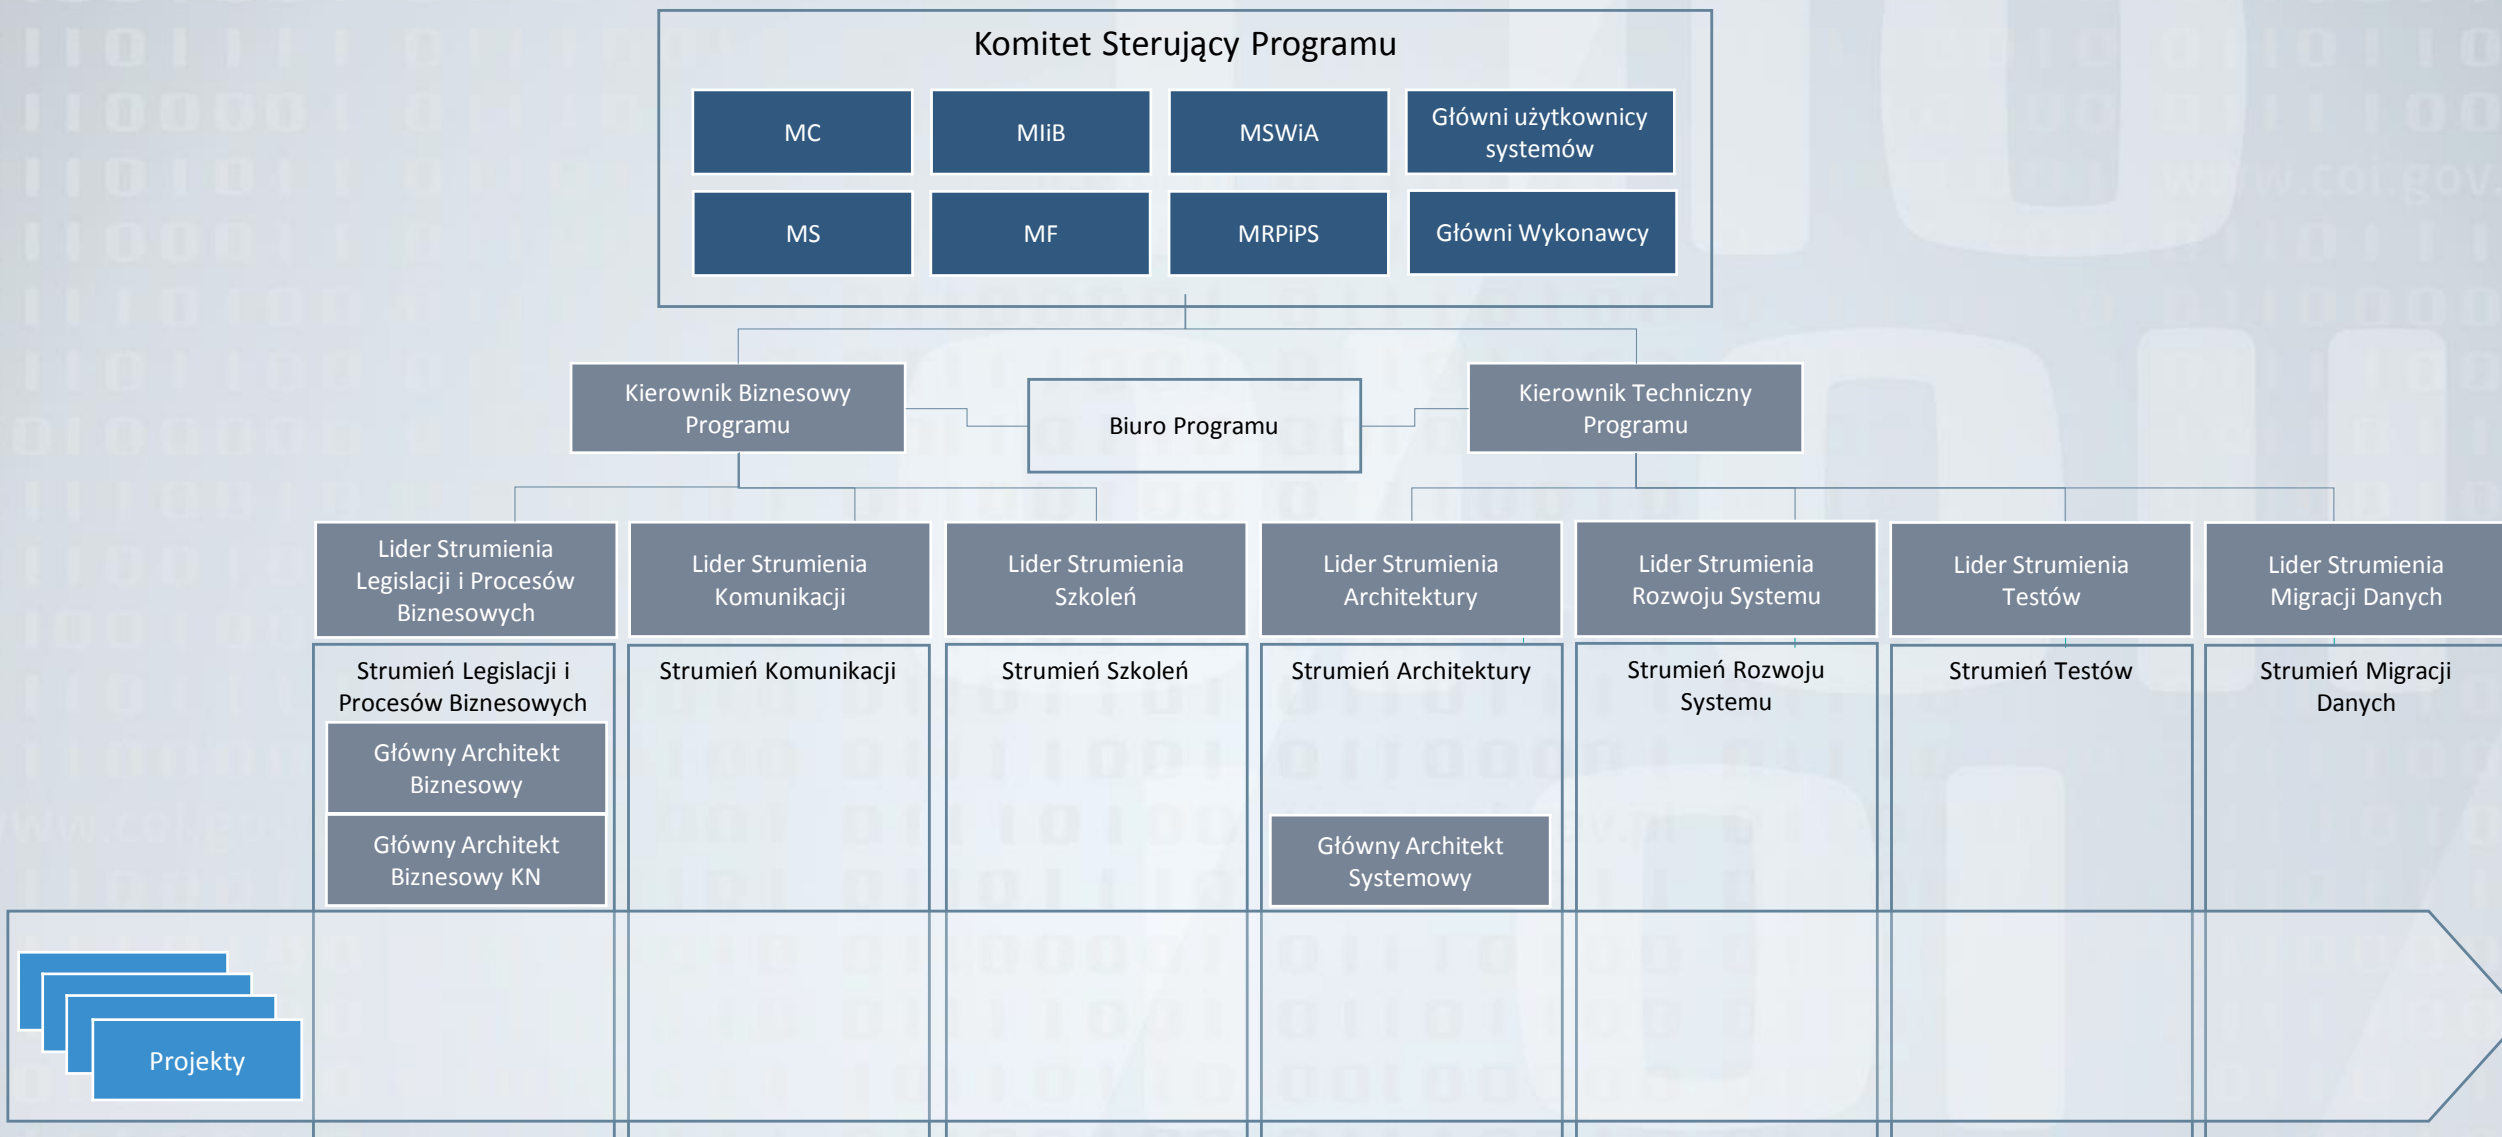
Komitet Sterujący Programu

MC

MIiB

MSWiA

Główni użytkownicy systemów

MS

MF

MRPiPS

Główni Wykonawcy

Kierownik Biznesowy Programu

Biuro Programu

Kierownik Techniczny Programu

Lider Strumienia Legislacji i Procesów Biznesowych

Lider Strumienia Komunikacji

Lider Strumienia Szkoleń

Lider Strumienia Architektury

Lider Strumienia Rozwoju Systemu

Lider Strumienia Testów

Lider Strumienia Migracji Danych

Strumień Legislacji i Procesów Biznesowych

Główny Architekt Biznesowy

Główny Architekt Biznesowy KN

Strumień Komunikacji

Strumień Szkoleń

Strumień Architektury

Główny Architekt Systemowy

Strumień Rozwoju Systemu

Strumień Testów

Strumień Migracji Danych

Projekty